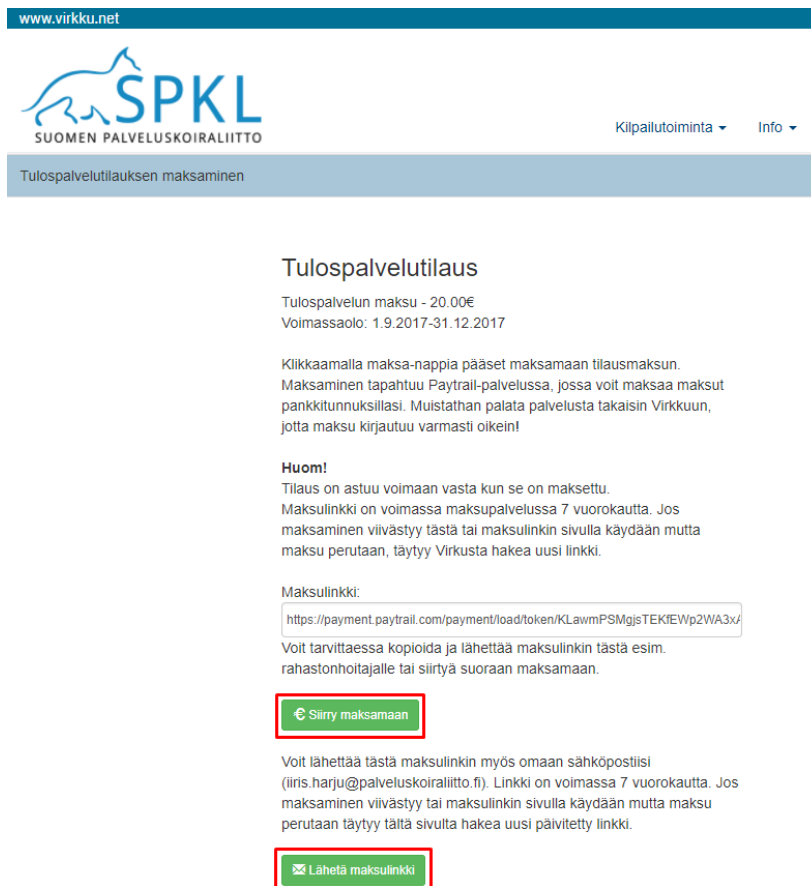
www.virkku.net

SPKL
SUOMEN PALVELUSKOIRALIITTO

Kilpailutoiminta ▾ Info ▾

Tulospalvelutilauksen maksaminen

Tulospalvelutilaus

Tulospalvelun maksu - 20.00€
Voimassaolo: 1.9.2017-31.12.2017

Klikkaamalla maksa-nappia pääset maksamaan tilausmaksun. Maksaminen tapahtuu Paytrail-palvelussa, jossa voit maksaa maksut pankkitunnuksillasi. Muistathan palata palvelusta takaisin Virkkuun, jotta maksu kirjautuu varmasti oikein!

**Huom!**
Tilaus on astuu voimaan vasta kun se on maksettu.
Maksulinkki on voimassa maksupalvelussa 7 vuorokautta. Jos maksaminen viivästyy tästä tai maksulinkin sivulla käydään mutta maksu perutaan, täytyy Virkusta hakea uusi linkki.

Maksulinkki:
https://payment.paytrail.com/payment/load/token/KLawmPSMgjsTEKfEWp2WA3x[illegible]
Voit tarvittaessa kopioida ja lähettää maksulinkin tästä esim. rahastonhoitajalle tai siirtyä suoraan maksamaan.

€ Siirry maksamaan

Voit lähettää tästä maksulinkin myös omaan sähköpostiisi (iiris.harju@palveluskoiraliitto.fi). Linkki on voimassa 7 vuorokautta. Jos maksaminen viivästyy tai maksulinkin sivulla käydään mutta maksu perutaan täytyy tältä sivulta hakea uusi päivitetty linkki.

Lähetä maksulinkki